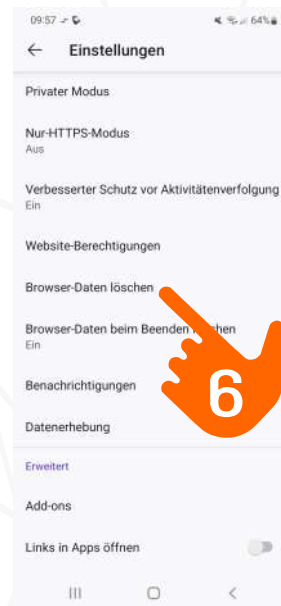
09:57 64%

Einstellungen

Privater Modus

Nur-HTTPS-Modus
Aus

Verbesserter Schutz vor Aktivitätenverfolgung
Ein

Website-Berechtigungen

Browser-Daten löschen

Browser-Daten beim Beenden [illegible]chen
Ein

Benachrichtigungen

Datenerhebung

Erweitert

Add-ons

Links in Apps öffnen

6